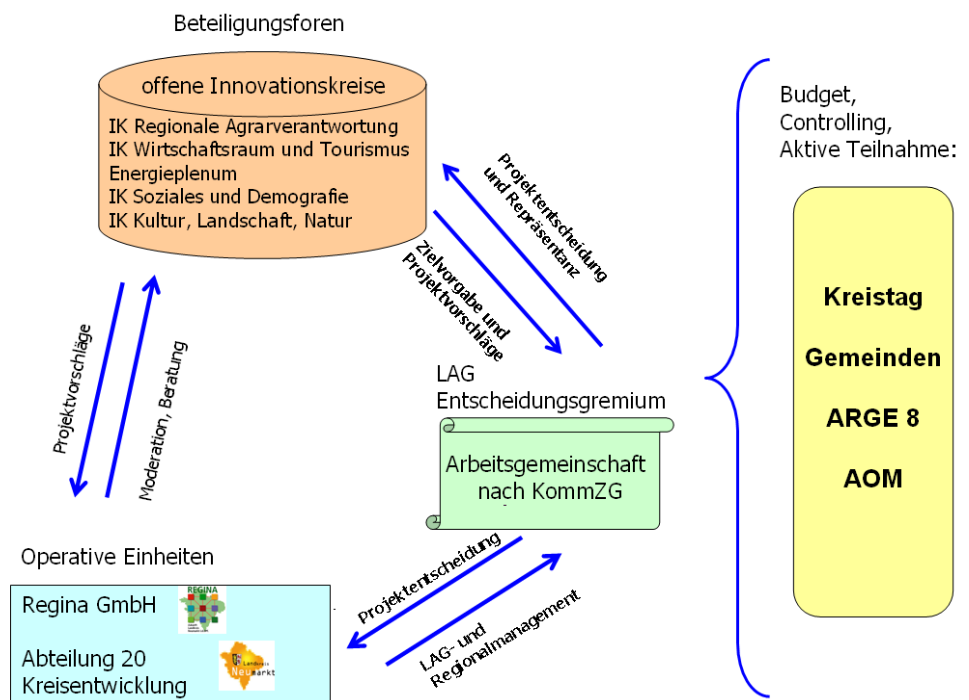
Beteiligungsforen

offene Innovationskreise

IK Regionale Agrarverantwortung
IK Wirtschaftsraum und Tourismus
Energieplenum
IK Soziales und Demografie
IK Kultur, Landschaft, Natur

Projektentscheidung und Repräsentanz

Zielvorgabe und Projektvorschläge

Projektvorschläge

Moderation, Beratung

LAG
Entscheidungsgremium

Arbeitsgemeinschaft nach KommZG

Budget,
Controlling,
Aktive Teilnahme:

Kreistag

Gemeinden

ARGE 8

AOM

Operative Einheiten

Regina GmbH

REGINA

Abteilung 20
Kreisentwicklung

Landkreis Neumarkt

Projektentscheidung

LAG- und Regionalmanagement